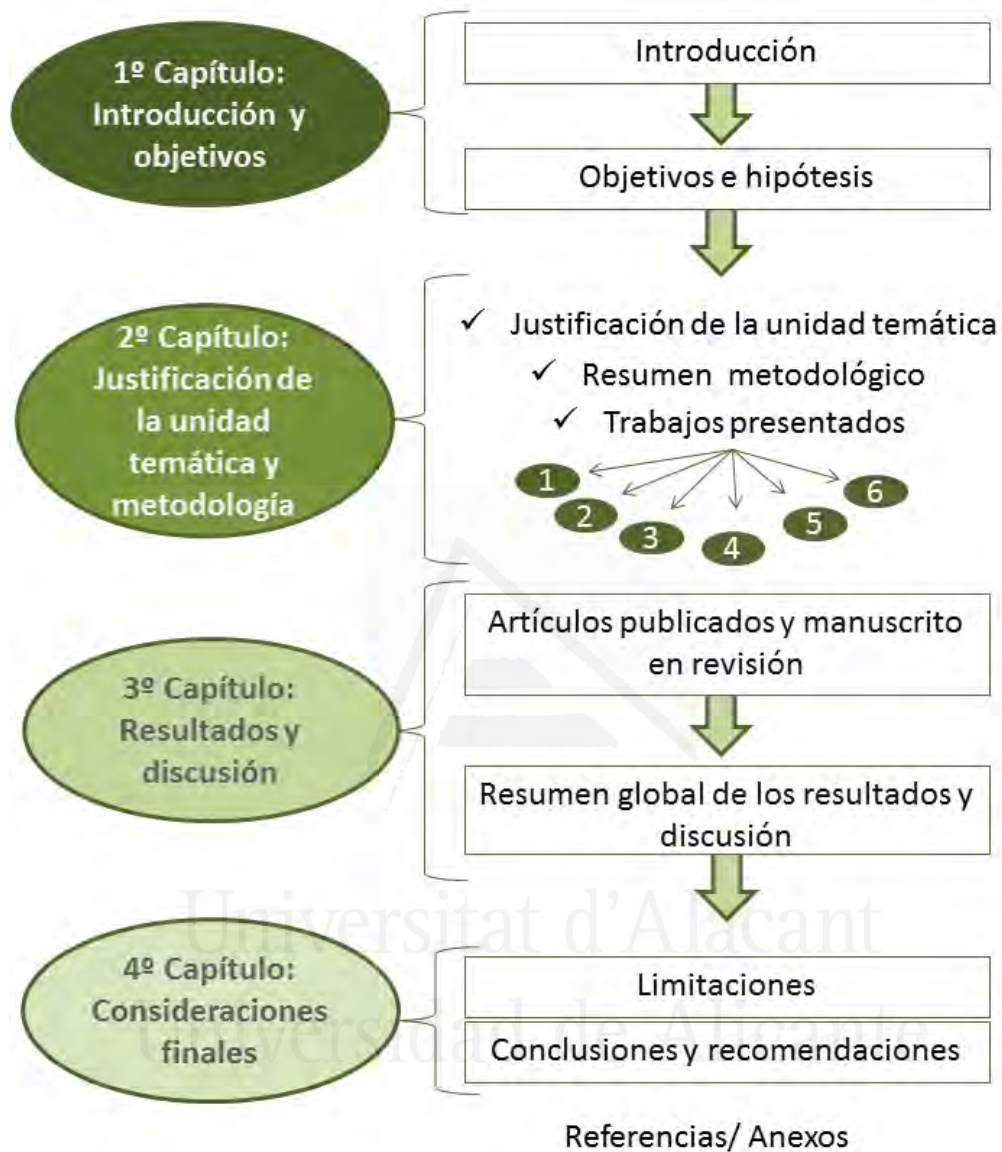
1º Capítulo: Introducción y objetivos

Introducción

Objetivos e hipótesis

2º Capítulo: Justificación de la unidad temática y metodología

✓ Justificación de la unidad temática

✓ Resumen metodológico

✓ Trabajos presentados

1 2 3 4 5 6

3º Capítulo: Resultados y discusión

Artículos publicados y manuscrito en revisión

Resumen global de los resultados y discusión

4º Capítulo: Consideraciones finales

Limitaciones

Conclusiones y recomendaciones

Referencias/ Anexos

Universitat d'Alacant
Universidad de Alicante